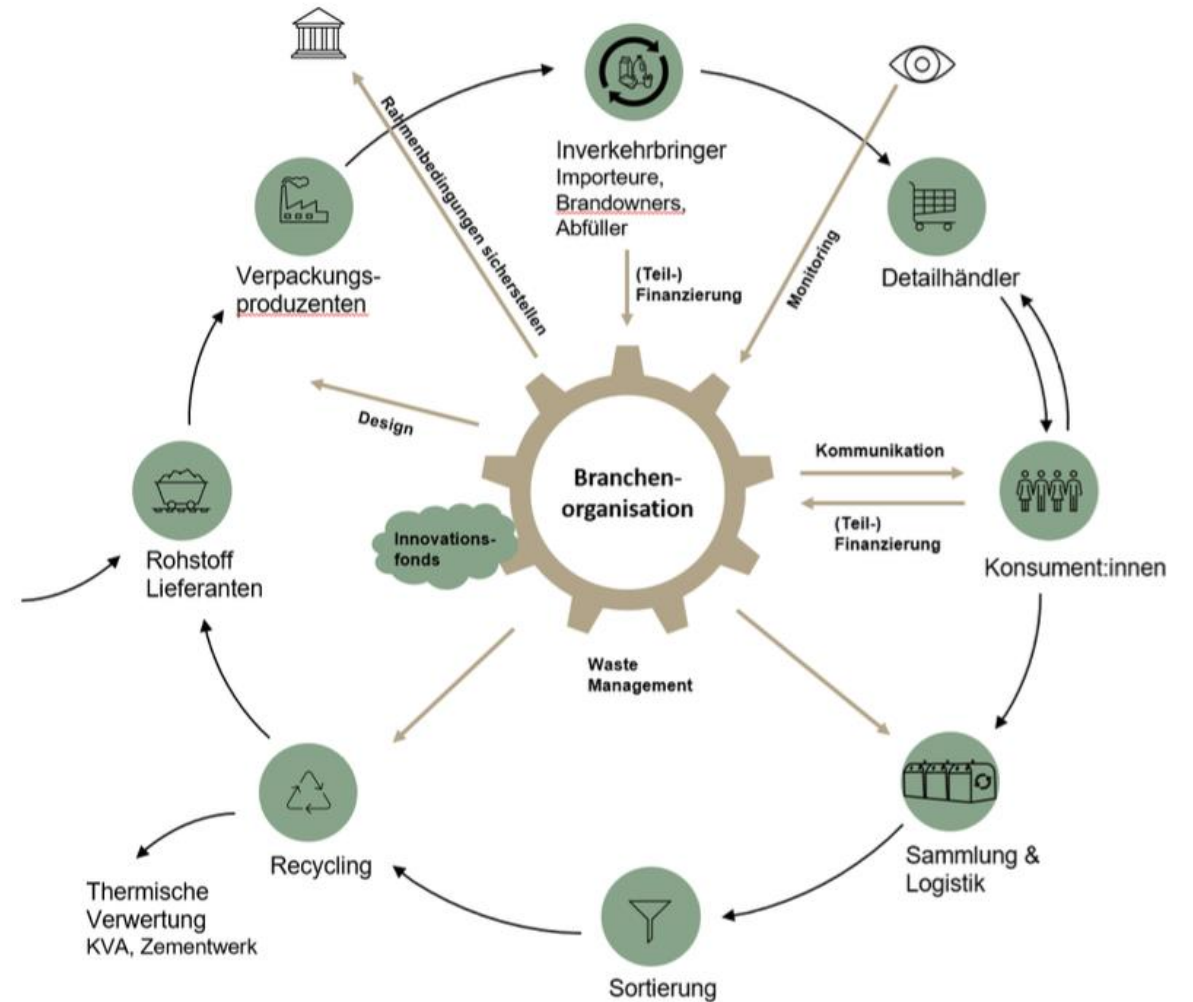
Rahmenbedingungen sicherstellen

Inverkehrbringer
Importeure,
Brandowners,
Abfüller

(Teil-)
Finanzierung

Monitoring

Verpackungsproduzenten

Detailhändler

Design

Branchen-
organisation

Kommunikation

(Teil-)
Finanzierung

Innovationsfonds

Rohstoff
Lieferanten

Konsument:innen

Waste
Management

Recycling

Sammlung &
Logistik

Thermische
Verwertung
KVA, Zementwerk

Sortierung